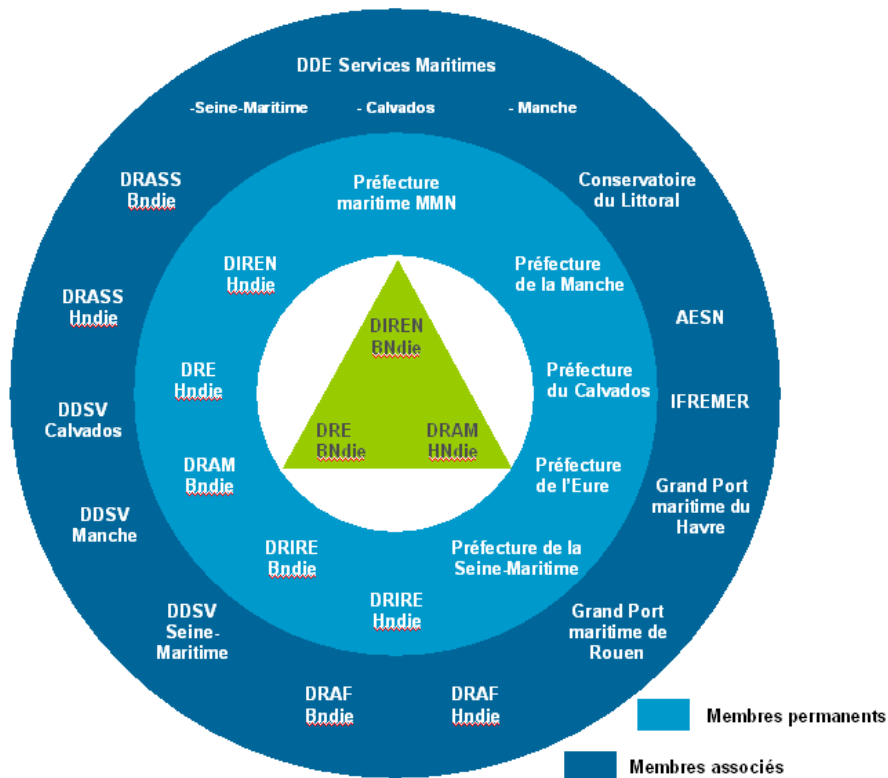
DDE Services Maritimes

-Seine-Maritime - Calvados - Manche

DRASS Bndie

Conservatoire du Littoral

DRASS Hndie

AESN

IFREMER

DDSV Calvados

DDSV Manche

Grand Port maritime du Havre

DDSV Seine-Maritime

Grand Port maritime de Rouen

DRAF Bndie

DRAF Hndie

Préfecture maritime MMN

DIREN Hndie

Préfecture de la Manche

DRE Hndie

Préfecture du Calvados

DRAM Bndie

Préfecture de l'Eure

DRIRE Bndie

Préfecture de la Seine-Maritime

DRIRE Hndie

DIREN BNdie

DRE BNdie

DRAM HNdie

Membres permanents

Membres associés